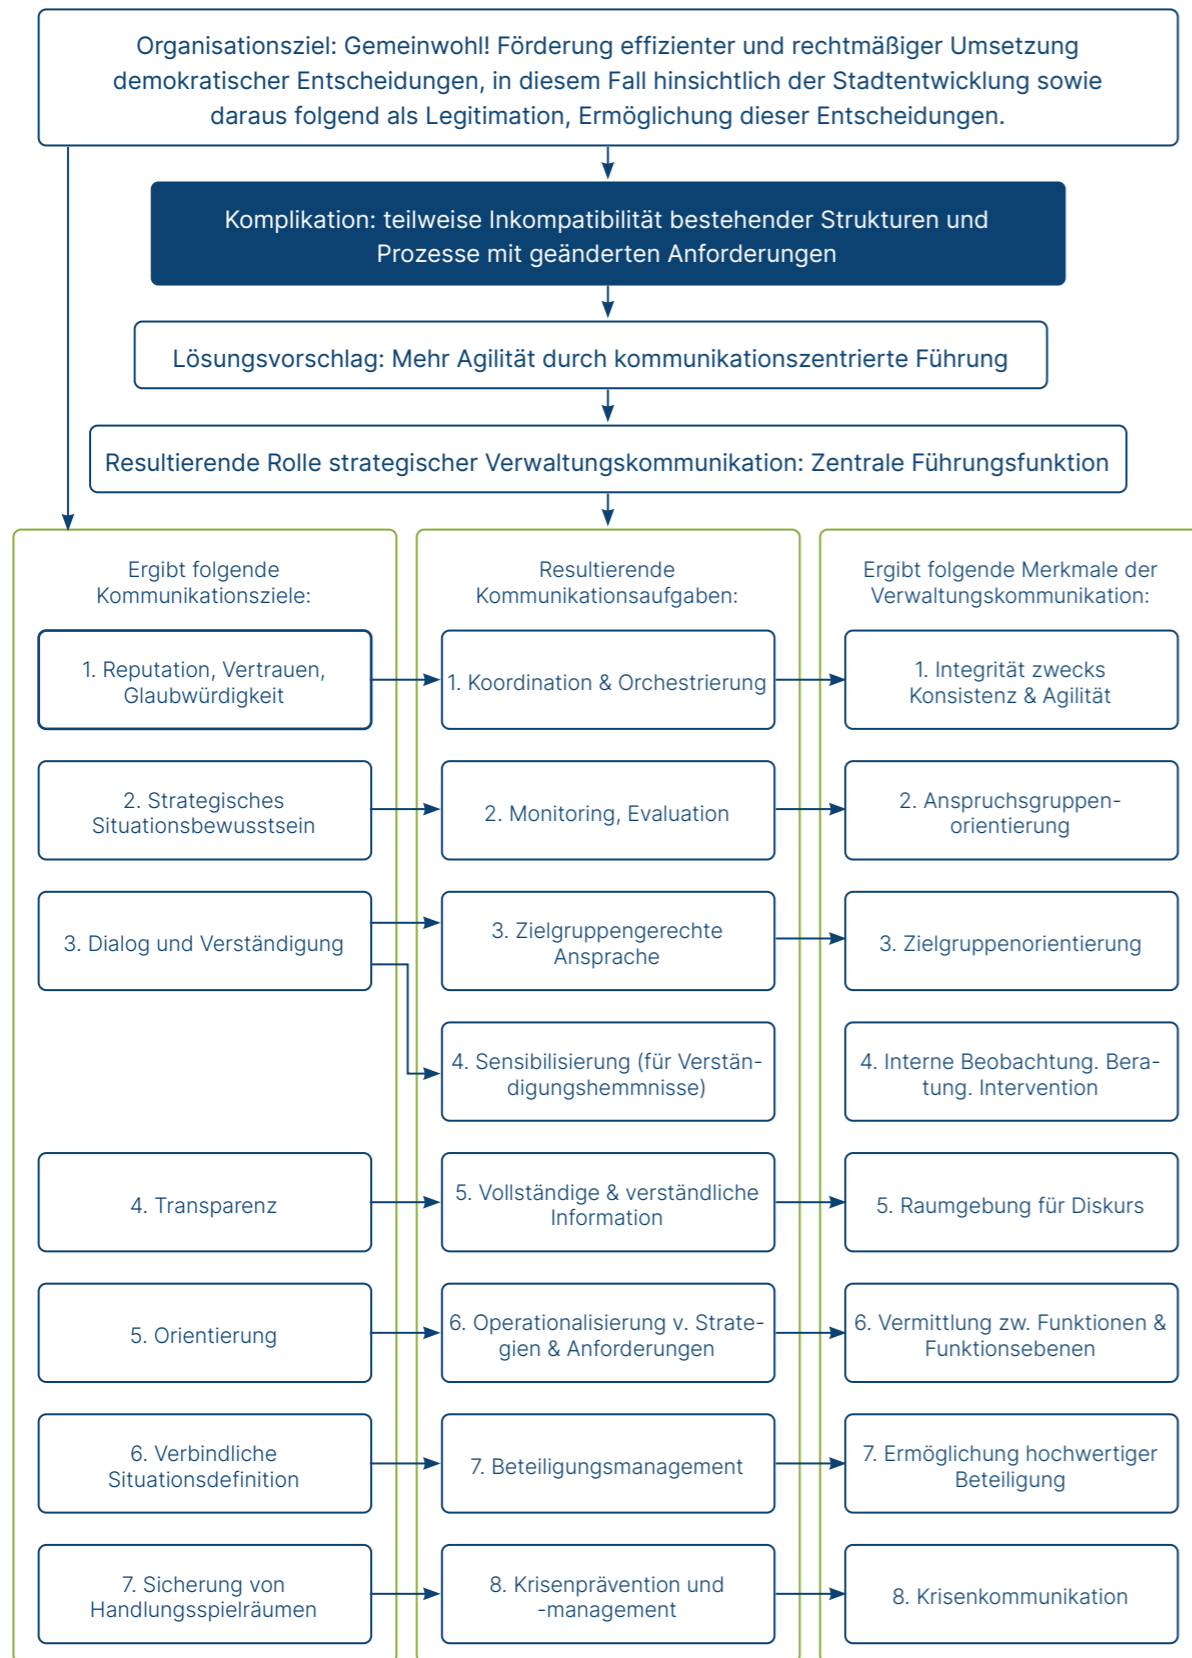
Organisationsziel: Gemeinwohl! Förderung effizienter und rechtmäßiger Umsetzung demokratischer Entscheidungen, in diesem Fall hinsichtlich der Stadtentwicklung sowie daraus folgend als Legitimation, Ermöglichung dieser Entscheidungen.

Komplikation: teilweise Inkompatibilität bestehender Strukturen und Prozesse mit geänderten Anforderungen

Lösungsvorschlag: Mehr Agilität durch kommunikationszentrierte Führung

Resultierende Rolle strategischer Verwaltungskommunikation: Zentrale Führungsfunktion

Ergibt folgende Kommunikationsziele:

1. Reputation, Vertrauen, Glaubwürdigkeit

2. Strategisches Situationsbewusstsein

3. Dialog und Verständigung

4. Transparenz

5. Orientierung

6. Verbindliche Situationsdefinition

7. Sicherung von Handlungsspielräumen

Resultierende Kommunikationsaufgaben:

1. Koordination & Orchestrierung

2. Monitoring, Evaluation

3. Zielgruppengerechte Ansprache

4. Sensibilisierung (für Verständigungshemmnisse)

5. Vollständige & verständliche Information

6. Operationalisierung v. Strategien & Anforderungen

7. Beteiligungsmanagement

8. Krisenprävention und -management

Ergibt folgende Merkmale der Verwaltungskommunikation:

1. Integrität zwecks Konsistenz & Agilität

2. Anspruchsgruppenorientierung

3. Zielgruppenorientierung

4. Interne Beobachtung. Beratung. Intervention

5. Raumgebung für Diskurs

6. Vermittlung zw. Funktionen & Funktionsebenen

7. Ermöglichung hochwertiger Beteiligung

8. Krisenkommunikation